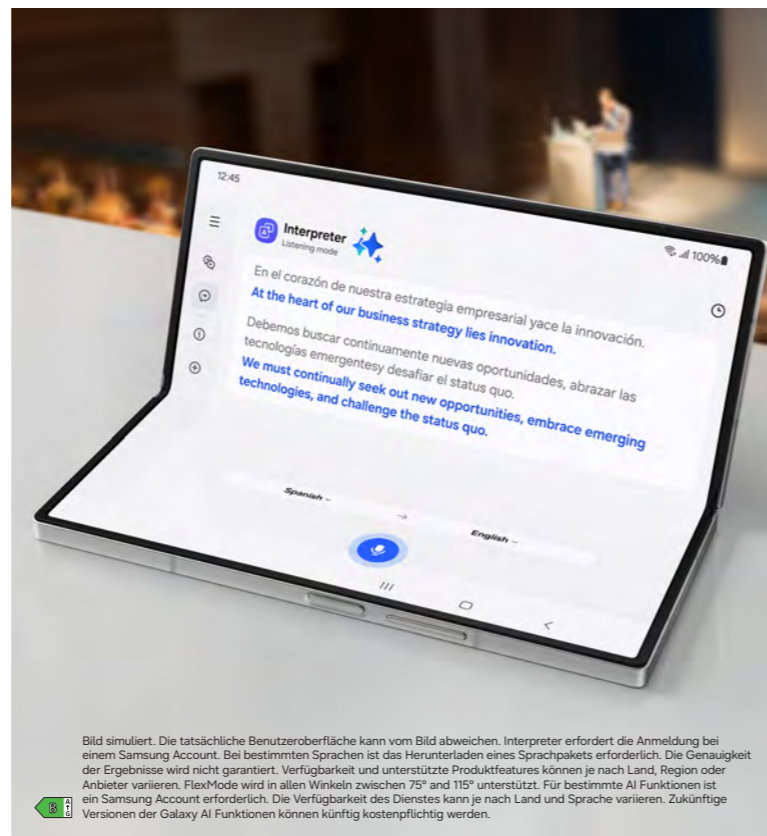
12:45

Interpreter
Listening mode

100%

En el corazón de nuestra estrategia empresarial yace la innovación.
At the heart of our business strategy lies innovation.

Debemos buscar continuamente nuevas oportunidades, abrazar las tecnologías emergentesy desafiar el status quo.
We must continually seek out new opportunities, embrace emerging technologies, and challenge the status quo.

Spanish

English

Bild simuliert. Die tatsächliche Benutzeroberfläche kann vom Bild abweichen. Interpreter erfordert die Anmeldung bei einem Samsung Account. Bei bestimmten Sprachen ist das Herunterladen eines Sprachpakets erforderlich. Die Genauigkeit der Ergebnisse wird nicht garantiert. Verfügbarkeit und unterstützte Produktfeatures können je nach Land, Region oder Anbieter variieren. FlexMode wird in allen Winkeln zwischen 75° and 115° unterstützt. Für bestimmte AI Funktionen ist ein Samsung Account erforderlich. Die Verfügbarkeit des Dienstes kann je nach Land und Sprache variieren. Zukünftige Versionen der Galaxy AI Funktionen können künftig kostenpflichtig werden.

B A G